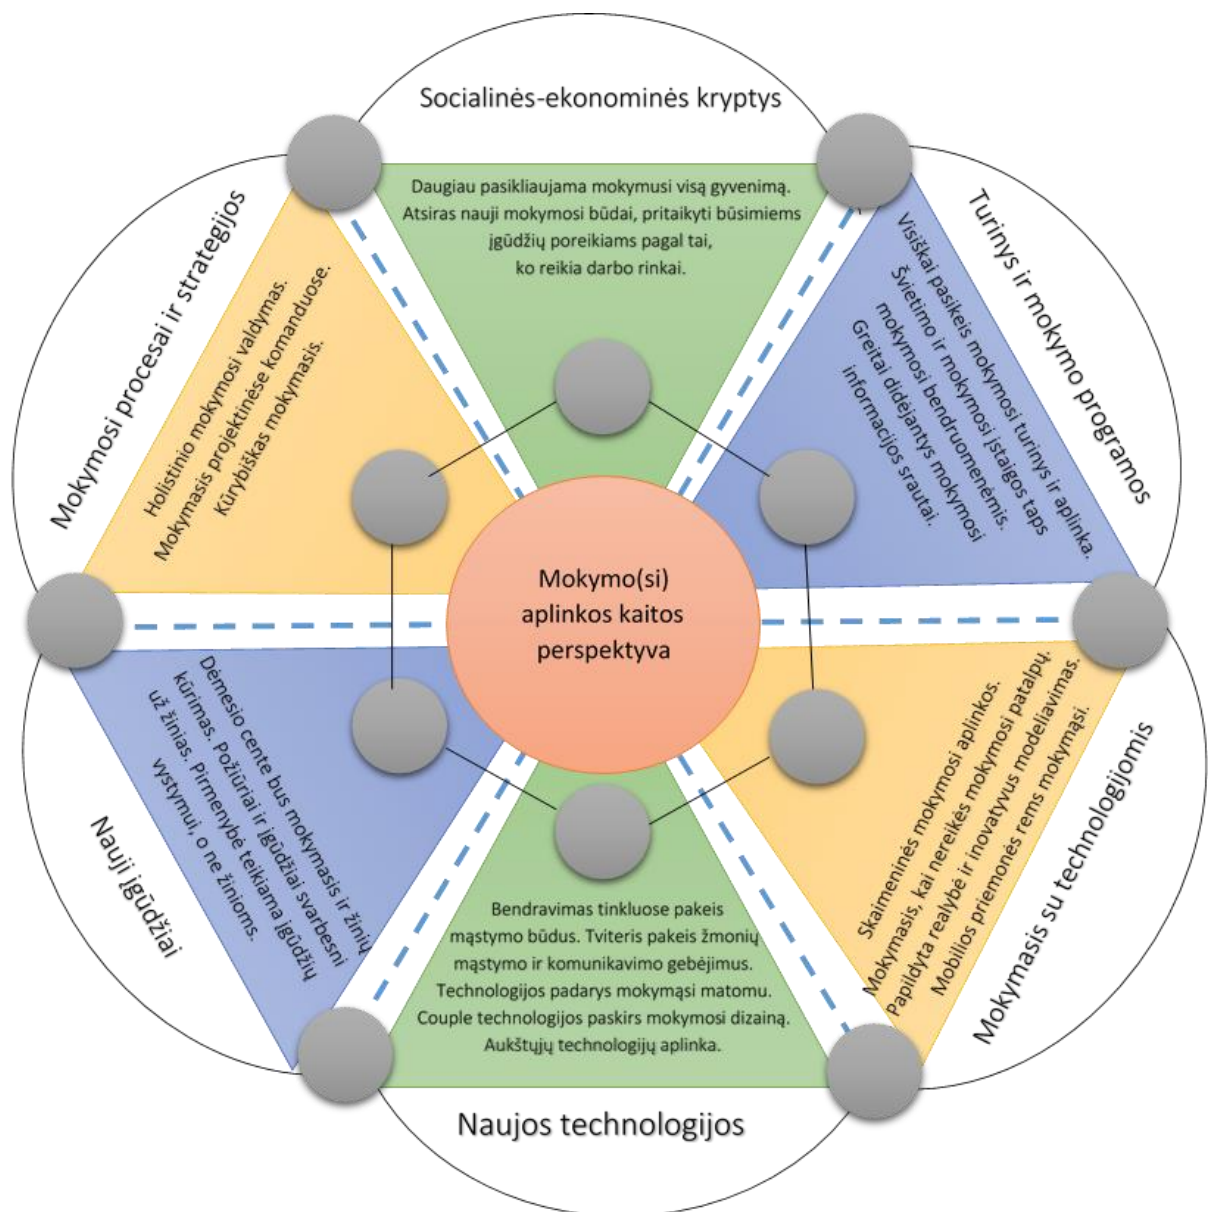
Socialinės-ekonominės kryptys

Daugiau pasikliaujama mokymusi visą gyvenimą. Atsiras nauji mokymosi būdai, pritaikyti būsimiems įgūdžių poreikiams pagal tai, ko reikia darbo rinkai.

Turinys ir mokymo programos

Visiškai pasikeis mokymosi turinys ir aplinka. Švietimo ir mokymosi įstaigos taps mokymosi bendruomenėmis. Greitai didėjantys mokymosi informacijos srautai.

Mokymasis su technologijomis

Skaimeninės mokymosi aplinkos. Mokymasis, kai nereikės mokymosi patalpų. Papildyta realybė ir inovatyvus modeliavimas. Mobilios priemonės rems mokymąsi.

Naujos technologijos

Bendravimas tinkluose pakeis mąstymo būdus. Tviteris pakeis žmonių mąstymo ir komunikavimo gebėjimus. Technologijos padarys mokymąsi matomu. Couple technologijos paskirs mokymosi dizainą. Aukštųjų technologijų aplinka.

Nauji įgūdžiai

Dėmesio cente bus mokymasis ir žinių kūrimas. Požiūriai ir įgūdžiai svarbesni už žinias. Pirmenybė teikiama įgūdžių vystymui, o ne žinioms.

Mokymosi procesai ir strategijos

Holistinio mokymosi valdymas. Mokymasis projektinėse komanduose. Kūrybiškas mokymasis.

Mokymo(si) aplinkos kaitos perspektyva